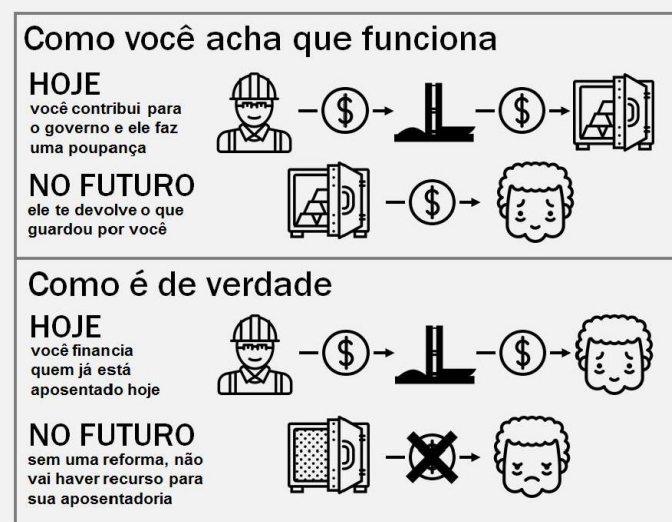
Como você acha que funciona

HOJE
você contribui para o governo e ele faz uma poupança

$

$

NO FUTURO
ele te devolve o que guardou por você

$

Como é de verdade

HOJE
você financia quem já está aposentado hoje

$

$

NO FUTURO
sem uma reforma, não vai haver recurso para sua aposentadoria